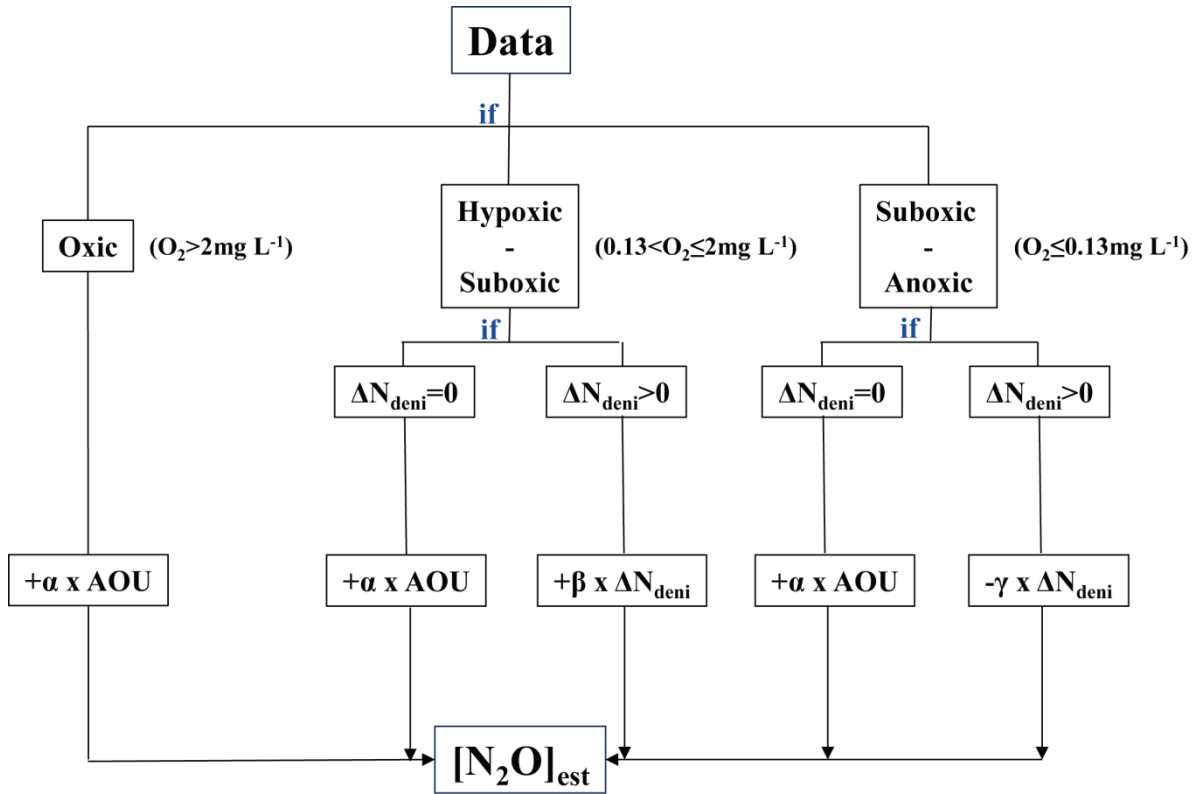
Data

if

Oxic ($O_2$>2mg $L^{-1}$)

Hypoxic - Suboxic (0.13<$O_2$≤2mg $L^{-1}$)

Suboxic - Anoxic ($O_2$≤0.13mg $L^{-1}$)

if

if

$\Delta N_{deni}$=0

$\Delta N_{deni}$>0

$\Delta N_{deni}$=0

$\Delta N_{deni}$>0

+α x AOU

+α x AOU

+β x $\Delta N_{deni}$

+α x AOU

-γ x $\Delta N_{deni}$

$[N_2O]_{est}$